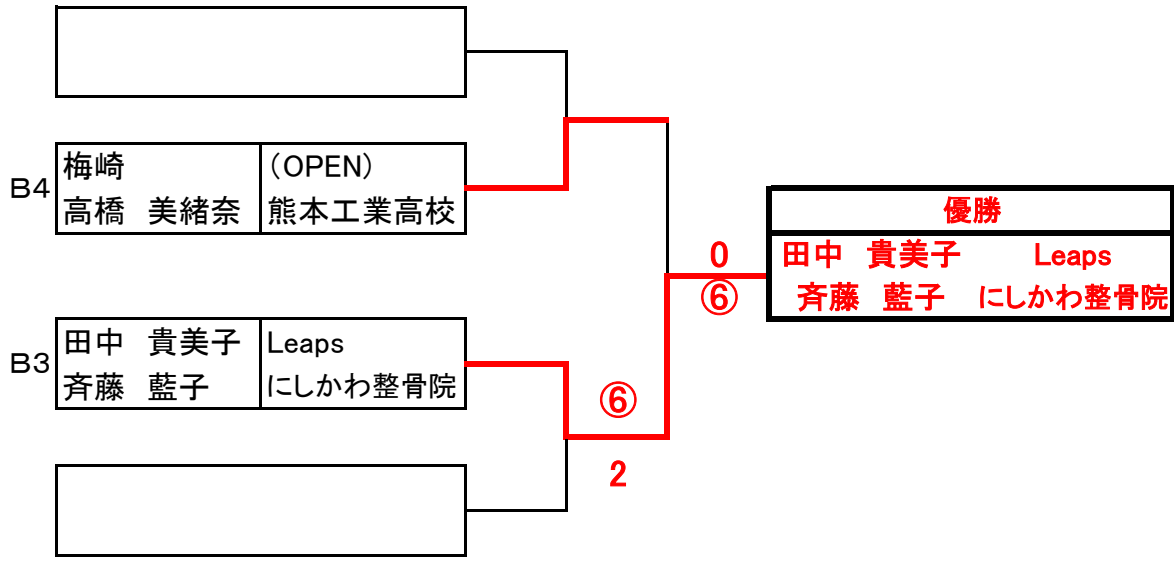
B4
| 梅崎 | （OPEN） |
|---|---|
| 高橋　美緒奈 | 熊本工業高校 |

B3
| 田中　貴美子 | Leaps |
|---|---|
| 斉藤　藍子 | にしかわ整骨院 |

⑥
2

0
⑥

| 優勝 | |
|---|---|
| 田中　貴美子 | Leaps |
| 斉藤　藍子 | にしかわ整骨院 |